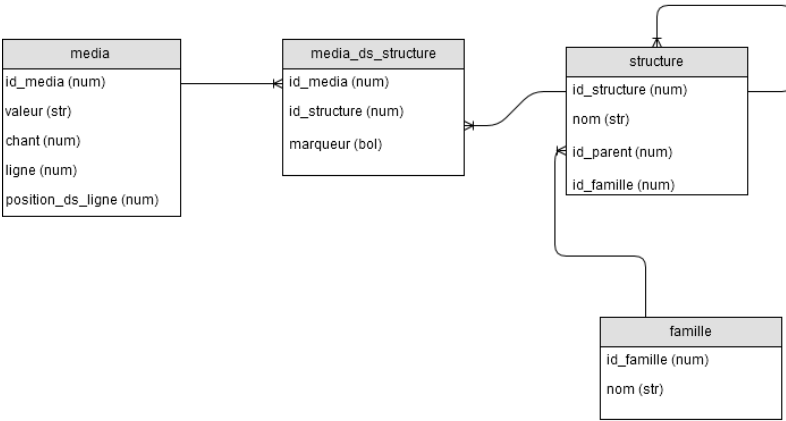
media
id_media (num)
valeur (str)
chant (num)
ligne (num)
position_ds_ligne (num)

media_ds_structure
id_media (num)
id_structure (num)
marqueur (bol)

structure
id_structure (num)
nom (str)
id_parent (num)
id_famille (num)

famille
id_famille (num)
nom (str)